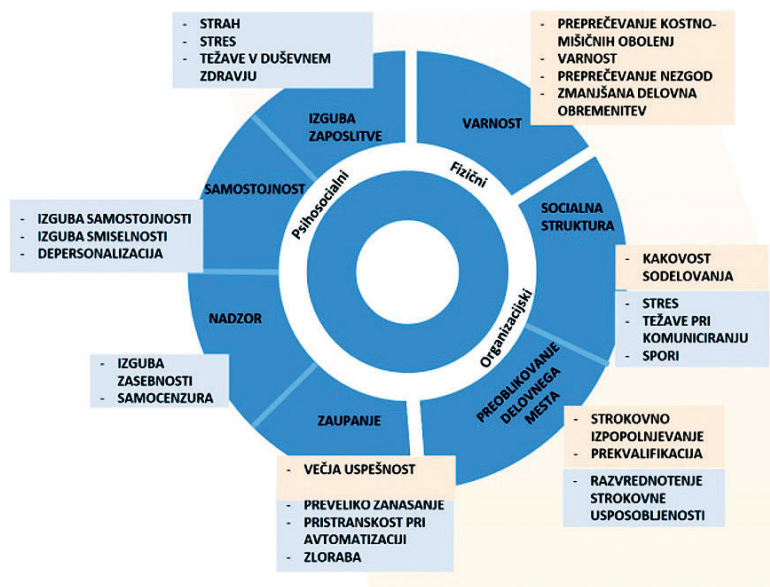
- STRAH
- STRES
- TEŽAVE V DUŠEVNEM ZDRAVJU

- PREPREČEVANJE KOSTNO-MIŠIČNIH OBOLENJ
- VARNOST
- PREPREČEVANJE NEZGOD
- ZMANJŠANA DELOVNA OBREMENITEV

IZGUBA ZAPOSLITVE

VARNOST

Fizični

Psihosocialni

SAMOSTOJNOST

SOCIALNA STRUKTURA

- IZGUBA SAMOSTOJNOSTI
- IZGUBA SMISELNOSTI
- DEPERSONALIZACIJA

- KAKOVOST SODELOVANJA

Organizacijski

- STRES
- TEŽAVE PRI KOMUNICIRANJU
- SPORI

NADZOR

PREOBLIKOVANJE DELOVNEGA MESTA

- IZGUBA ZASEBNOSTI
- SAMOCENZURA

ZAUPANJE

- STROKOVNO IZPOPOLNJEVANJE
- PREKVALIFIKACIJA

- RAZVREDNOTENJE STROKOVNE USPOSOBLJENOSTI

- VEČJA USPEŠNOST

- PREVELIKO ZANASANJE
- PRISTRANSKOST PRI AVTOMATIZACIJI
- ZLORABA